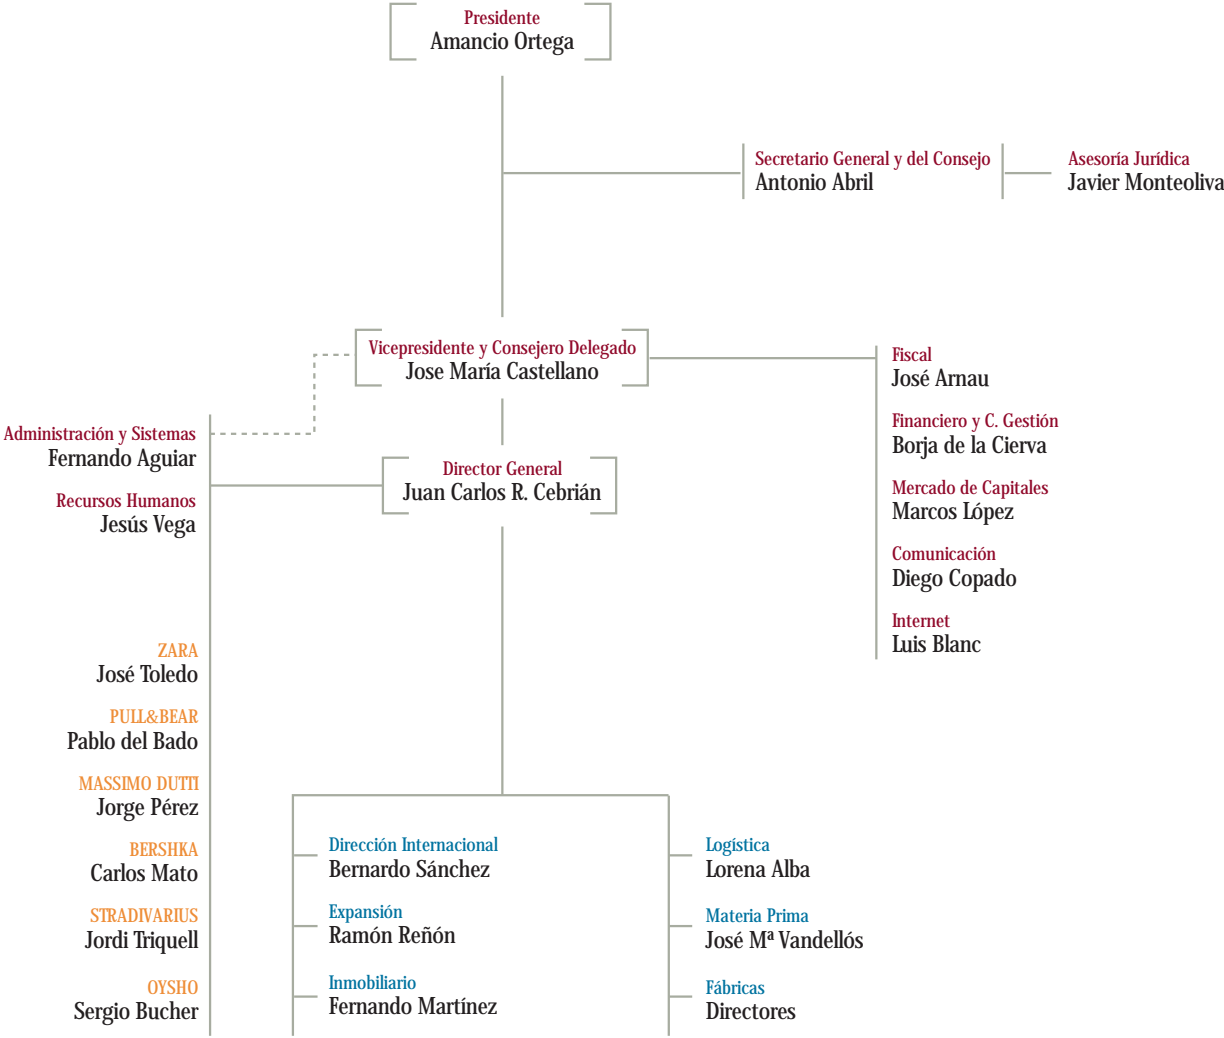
Presidente
Amancio Ortega

Secretario General y del Consejo
Antonio Abril

Asesoría Jurídica
Javier Monteoliva

Vicepresidente y Consejero Delegado
Jose María Castellano

Fiscal
José Arnau

Financiero y C. Gestión
Borja de la Cierva

Mercado de Capitales
Marcos López

Comunicación
Diego Copado

Internet
Luis Blanc

Administración y Sistemas
Fernando Aguiar

Recursos Humanos
Jesús Vega

Director General
Juan Carlos R. Cebrián

ZARA
José Toledo

PULL&BEAR
Pablo del Bado

MASSIMO DUTTI
Jorge Pérez

BERSHKA
Carlos Mato

STRADIVARIUS
Jordi Triquell

OYSHO
Sergio Bucher

Dirección Internacional
Bernardo Sánchez

Expansión
Ramón Reñón

Inmobiliario
Fernando Martínez

Logística
Lorena Alba

Materia Prima
José Mª Vandellós

Fábricas
Directores